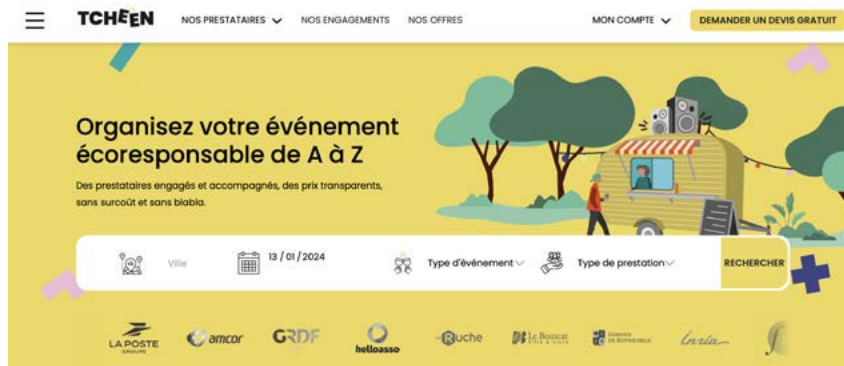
TCHEEN NOS PRESTATAIRES NOS ENGAGEMENTS NOS OFFRES MON COMPTE DEMANDER UN DEVIS GRATUIT

Organisez votre événement écoresponsable de A à Z

Des prestataires engagés et accompagnés, des prix transparents, sans surcoût et sans blabla.

Ville 13 / 01 / 2024 Type d'évènement Type de prestation RECHERCHER

LA POSTE GROUPE amcor GRDF helloasso Ruche Le Bouscat Inria